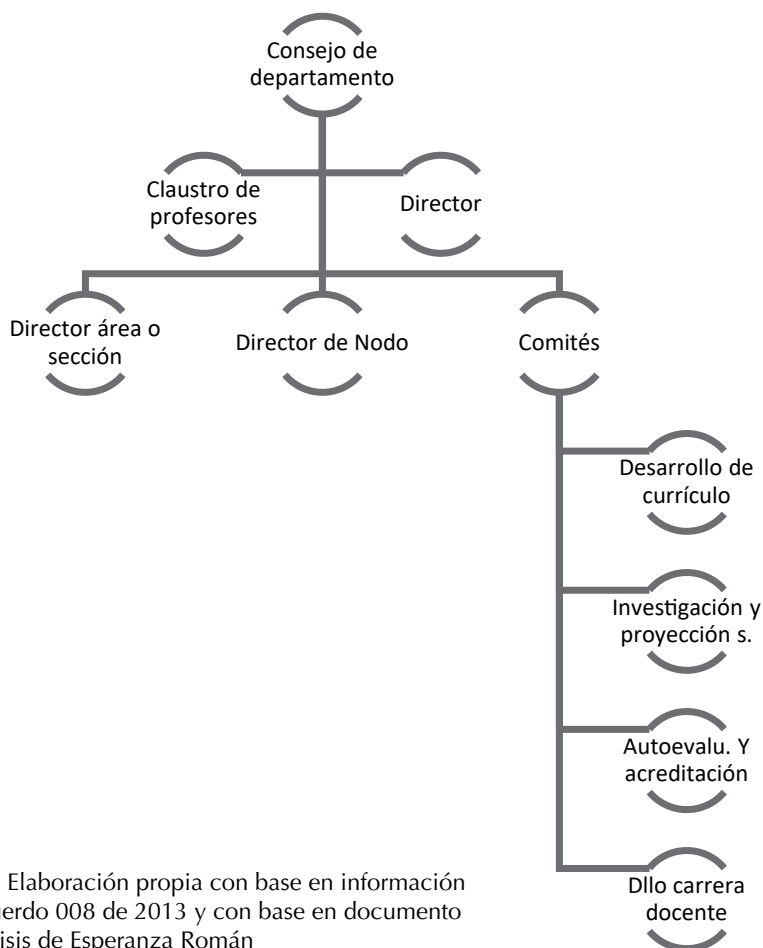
Consejo de departamento

Claustro de profesores

Director

Director área o sección

Director de Nodo

Comités

Desarrollo de currículo

Investigación y proyección s.

Autoevalu. Y acreditación

Dllo carrera docente

Elaboración propia con base en información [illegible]erdo 008 de 2013 y con base en documento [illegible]isis de Esperanza Román